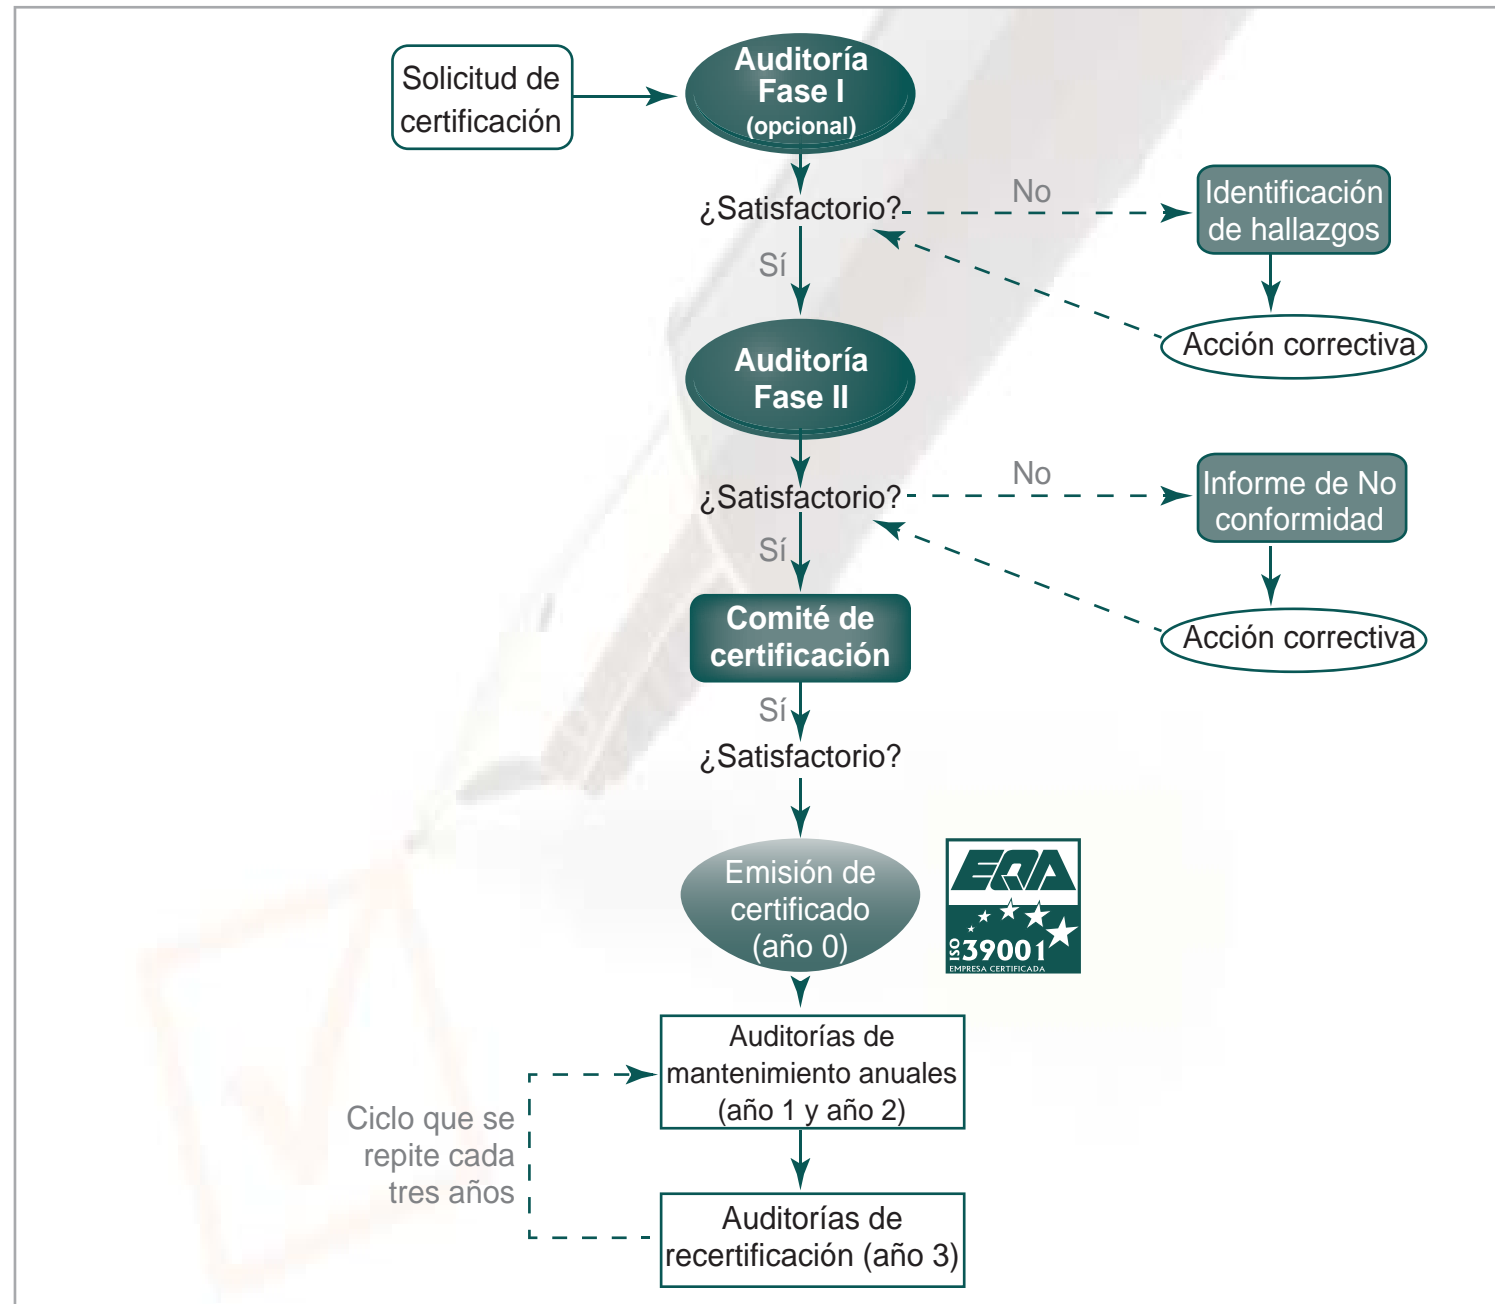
Solicitud de certificación

Auditoría Fase I (opcional)

¿Satisfactorio?

No

Identificación de hallazgos

Acción correctiva

Sí

Auditoría Fase II

¿Satisfactorio?

No

Informe de No conformidad

Acción correctiva

Sí

Comité de certificación

Sí

¿Satisfactorio?

Emisión de certificado (año 0)

EQA

ISO 39001

EMPRESA CERTIFICADA

Auditorías de mantenimiento anuales (año 1 y año 2)

Ciclo que se repite cada tres años

Auditorías de recertificación (año 3)